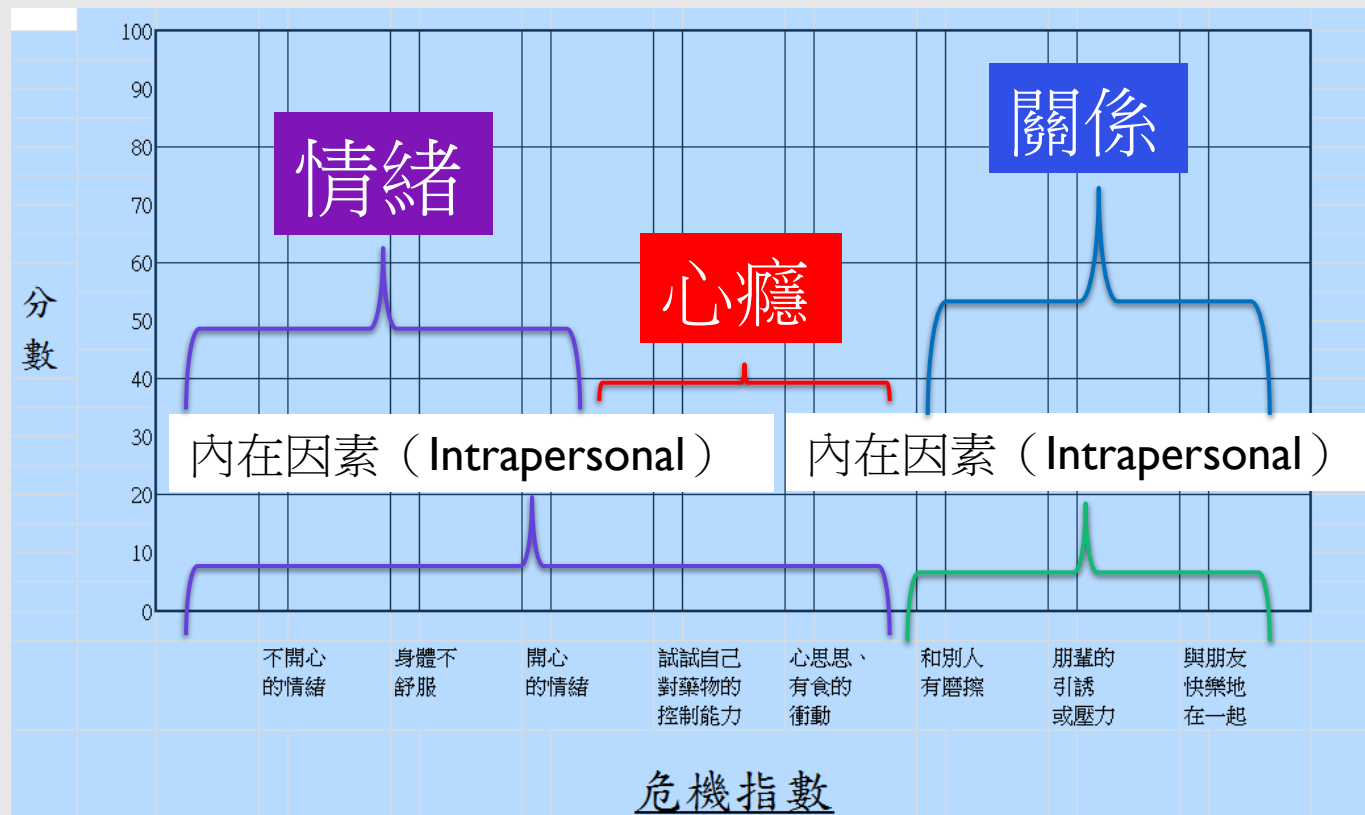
100
90
80
70
60
50
40
30
20
10
0

分數

情緒

心癮

關係

內在因素（Intrapersonal）

內在因素（Intrapersonal）

不開心的情緒

身體不舒服

開心的情緒

試試自己對藥物的控制能力

心思思、有食的衝動

和別人有磨擦

朋輩的引誘或壓力

與朋友快樂地在一起

危機指數